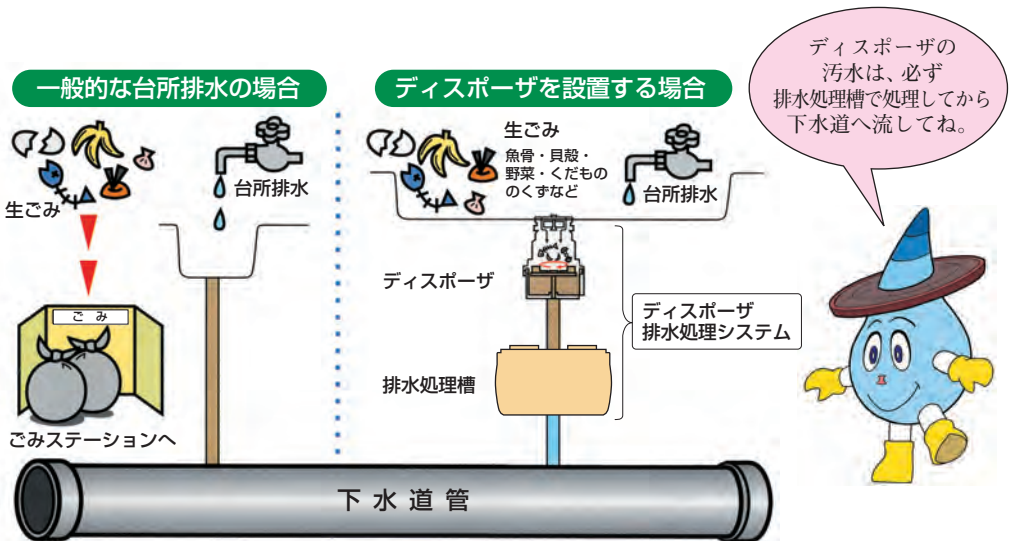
一般的な台所排水の場合

生ごみ

台所排水

ごみ

ごみステーションへ

ディスポーザを設置する場合

生ごみ
魚骨・貝殻・野菜・くだもののくずなど

台所排水

ディスポーザ

排水処理槽

ディスポーザ排水処理システム

ディスポーザの汚水は、必ず排水処理槽で処理してから下水道へ流してね。

下水道管